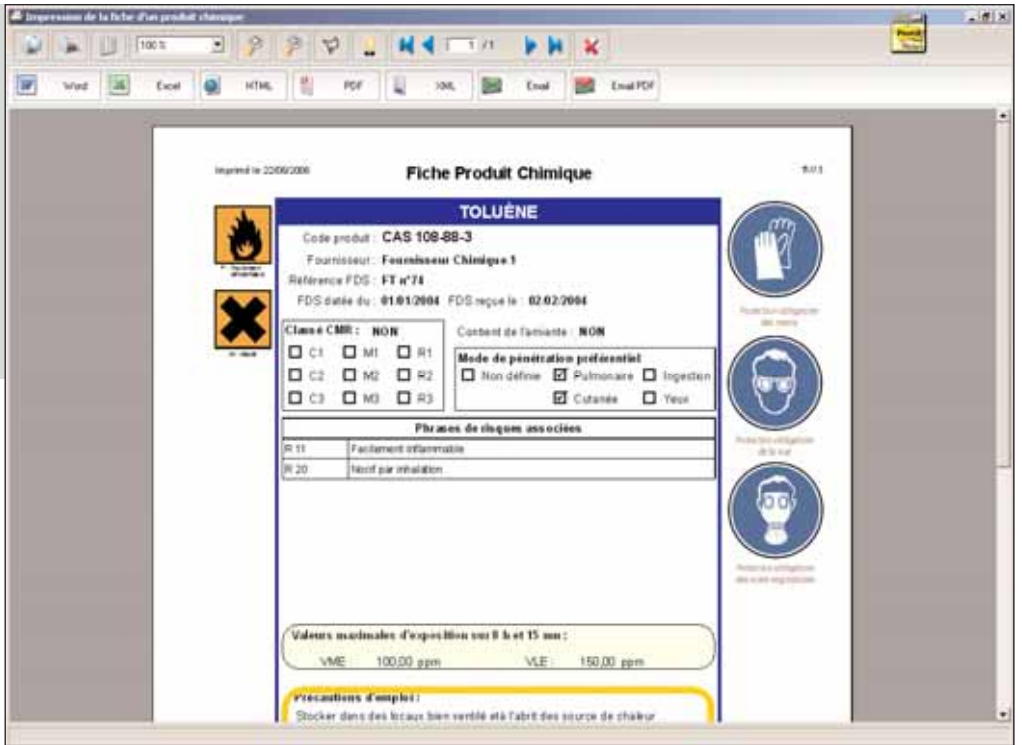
Impression de la fiche d'un produit chimique

100 %

1 /1

Word Excel HTML PDF XML Email Email PDF

Imprimé le 22/06/2006

Fiche Produit Chimique

1/1

TOLUÈNE

Code produit : CAS 108-88-3

Fournisseur : Fournisseur Chimique 1

Référence FDS : FT n°74

FDS datée du : 01.01/2004 FDS reçue le : 02.02/2004

Classé CMR : NON

Contient de l'amiante : NON

☐ C1 ☐ M1 ☐ R1

☐ C2 ☐ M2 ☐ R2

☐ C3 ☐ M3 ☐ R3

Mode de pénétration préférentiel

☐ Non définie ☑ Pulmonaire ☐ Ingestion

☑ Cutanée ☐ Yeux

Phrases de risques associées

| R 11 | Facilement inflammable |
|---|---|
| R 20 | Nocif par inhalation |

Valeurs maximales d'exposition sur 8 h et 15 mn :

VME : 100,00 ppm VLE : 150,00 ppm

Précautions d'emploi :

Stocker dans des locaux bien ventilé et à l'abri des source de chaleur

F Facilement inflammable

Xn Nocif

Protection obligatoire des mains

Protection obligatoire de la vue

Protection obligatoire des voies respiratoires